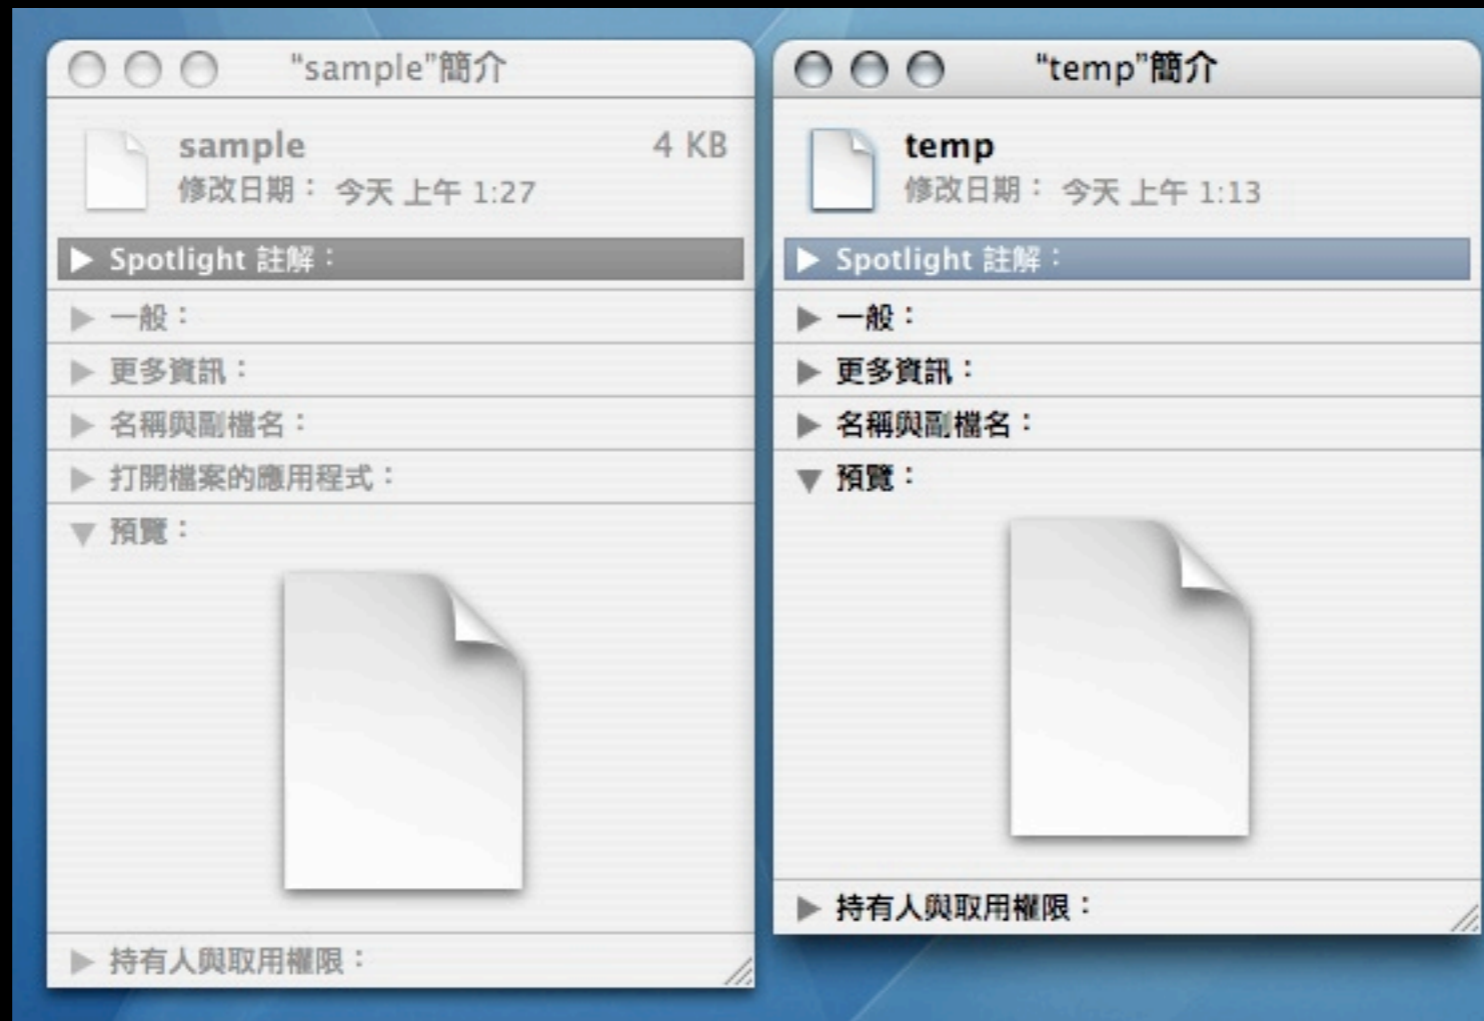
"sample"簡介

sample 4 KB
修改日期： 今天 上午 1:27

▶ Spotlight 註解：
▶ 一般：
▶ 更多資訊：
▶ 名稱與副檔名：
▶ 打開檔案的應用程式：
▼ 預覽：
▶ 持有人與取用權限：

"temp"簡介

temp
修改日期： 今天 上午 1:13

▶ Spotlight 註解：
▶ 一般：
▶ 更多資訊：
▶ 名稱與副檔名：
▼ 預覽：
▶ 持有人與取用權限：